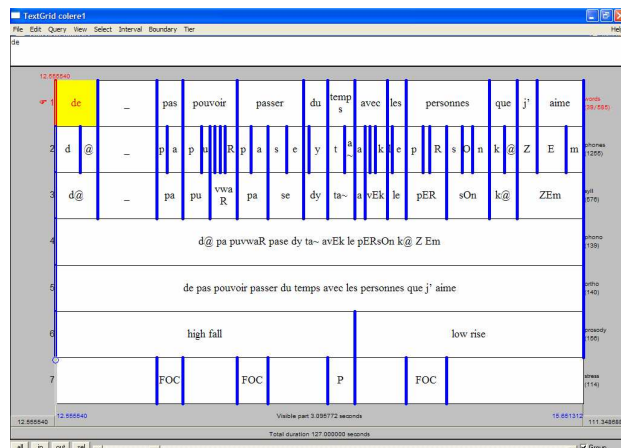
TextGrid colere1

File Edit Query View Select Interval Boundary Tier

Help

de

12.555540

1 de _ pas pouvoir passer du temp s avec les personnes que j' aime

words (39/595)

2 d @ _ p a p u v w a R p a s e d y t a~ a v E k l e p E R s O n k @ Z E m

phones (1255)

3 d@ _ pa pu vwa R pa se dy ta~ a vEk le pER sOn k@ ZEm

syll (676)

4 d@ pa puvwaR pase dy ta~ avEk le pERsOn k@ Z Em

phono (139)

5 de pas pouvoir passer du temps avec les personnes que j' aime

ortho (140)

6 high fall low rise

prosody (156)

7 FOC FOC P FOC

stress (114)

12.555540

12.555540

Visible part 3.095772 seconds

15.651312

111.348688

Total duration 127.000000 seconds

all in out sel

Group